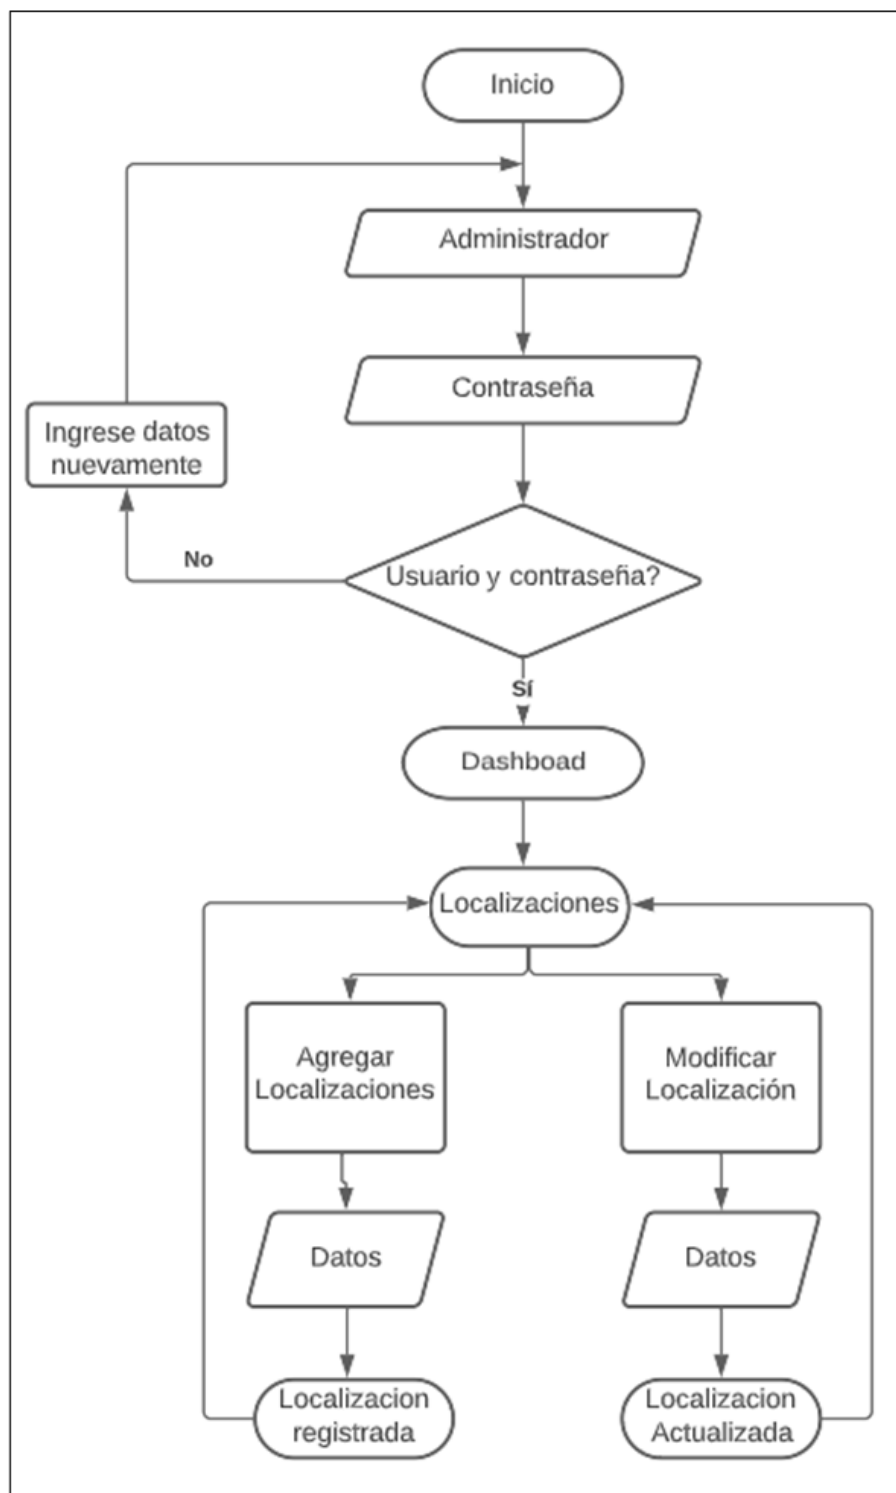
Inicio

Administrador

Contraseña

Ingrese datos nuevamente

No

Usuario y contraseña?

Sí

Dashboad

Localizaciones

Agregar Localizaciones

Modificar Localización

Datos

Datos

Localizacion registrada

Localizacion Actualizada